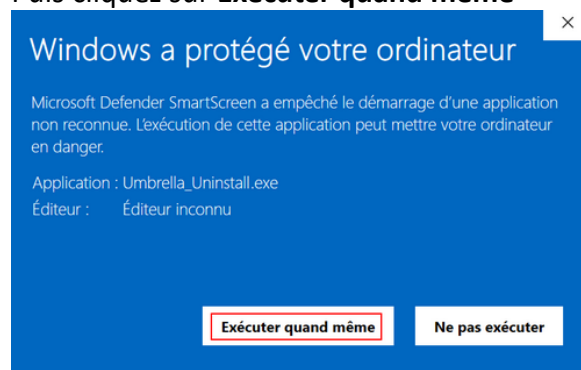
Puis cliquez sur Exécuter quand même

Windows a protégé votre ordinateur

×

Microsoft Defender SmartScreen a empêché le démarrage d'une application non reconnue. L'exécution de cette application peut mettre votre ordinateur en danger.

Application : Umbrella_Uninstall.exe
Éditeur : Éditeur inconnu

Exécuter quand même

Ne pas exécuter